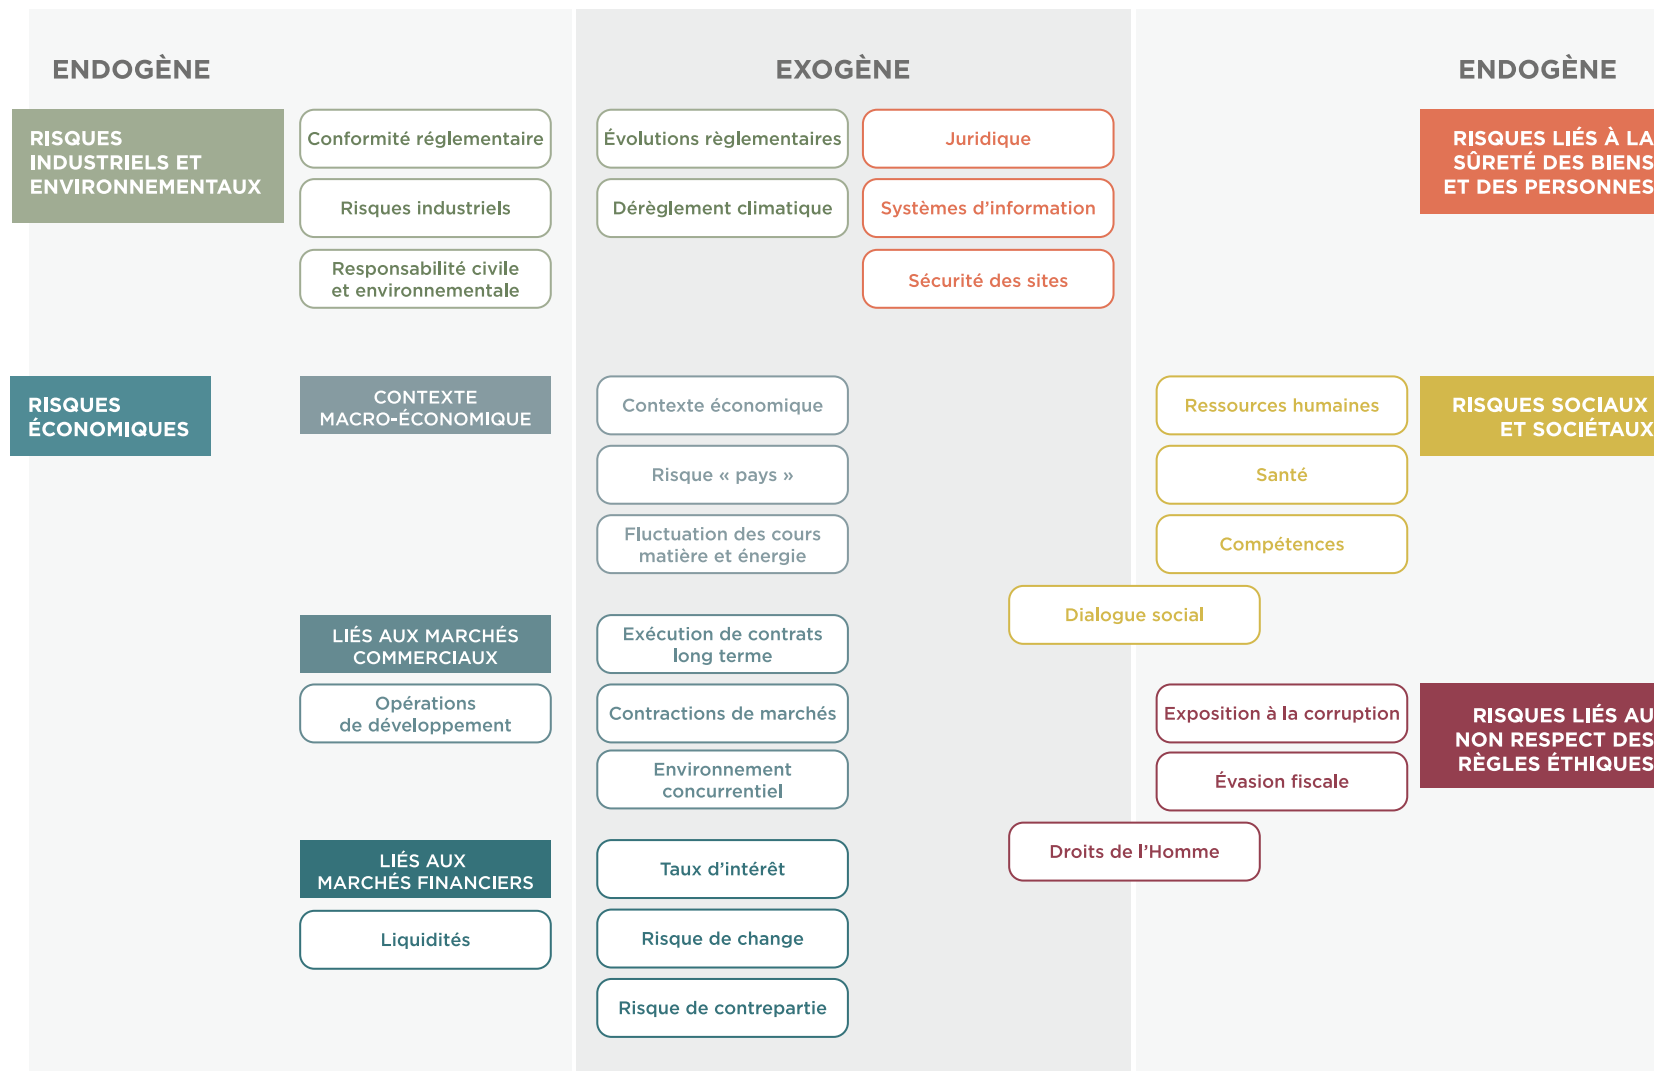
ENDOGÈNE

EXOGÈNE

ENDOGÈNE

RISQUES INDUSTRIELS ET ENVIRONNEMENTAUX

Conformité réglementaire

Risques industriels

Responsabilité civile et environnementale

Évolutions règlementaires

Dérèglement climatique

Juridique

Systèmes d'information

Sécurité des sites

RISQUES LIÉS À LA SÛRETÉ DES BIENS ET DES PERSONNES

RISQUES ÉCONOMIQUES

CONTEXTE MACRO-ÉCONOMIQUE

Contexte économique

Risque « pays »

Fluctuation des cours matière et énergie

Ressources humaines

Santé

Compétences

RISQUES SOCIAUX ET SOCIÉTAUX

Dialogue social

LIÉS AUX MARCHÉS COMMERCIAUX

Opérations de développement

Exécution de contrats long terme

Contractions de marchés

Environnement concurrentiel

Exposition à la corruption

Évasion fiscale

RISQUES LIÉS AU NON RESPECT DES RÈGLES ÉTHIQUES

Droits de l'Homme

LIÉS AUX MARCHÉS FINANCIERS

Liquidités

Taux d'intérêt

Risque de change

Risque de contrepartie